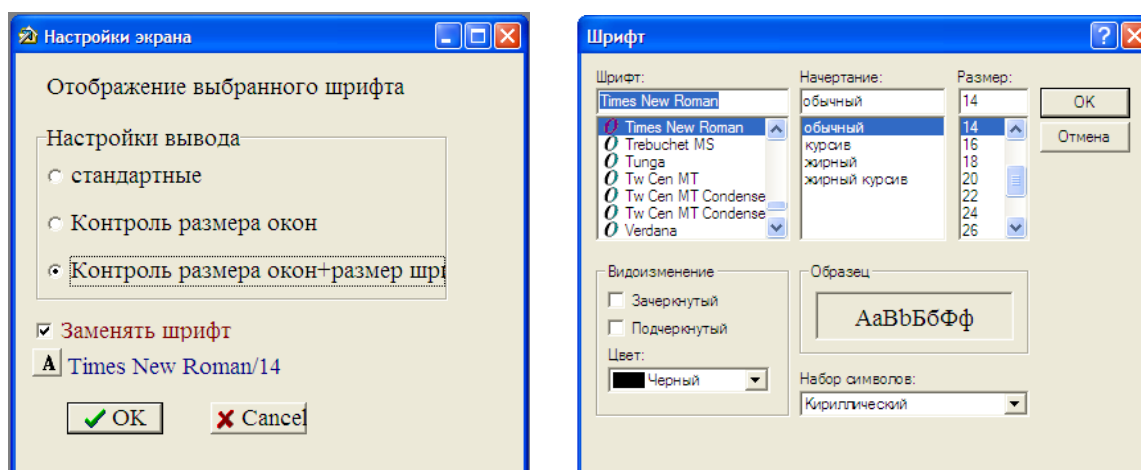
Настройки экрана

Отображение выбранного шрифта

Настройки вывода

стандартные

Контроль размера окон

Контроль размера окон+размер шрі

Заменять шрифт

A Times New Roman/14

OK

Cancel

Шрифт

Шрифт:

Times New Roman

Times New Roman
Trebuchet MS
Tunga
Tw Cen MT
Tw Cen MT Condense
Tw Cen MT Condense
Verdana

Начертание:

обычный

обычный
курсив
жирный
жирный курсив

Размер:

14

14
16
18
20
22
24
26

OK

Отмена

Видоизменение

Зачеркнутый

Подчеркнутый

Цвет:

Черный

Образец

AaBbБбФф

Набор символов:

Кириллический